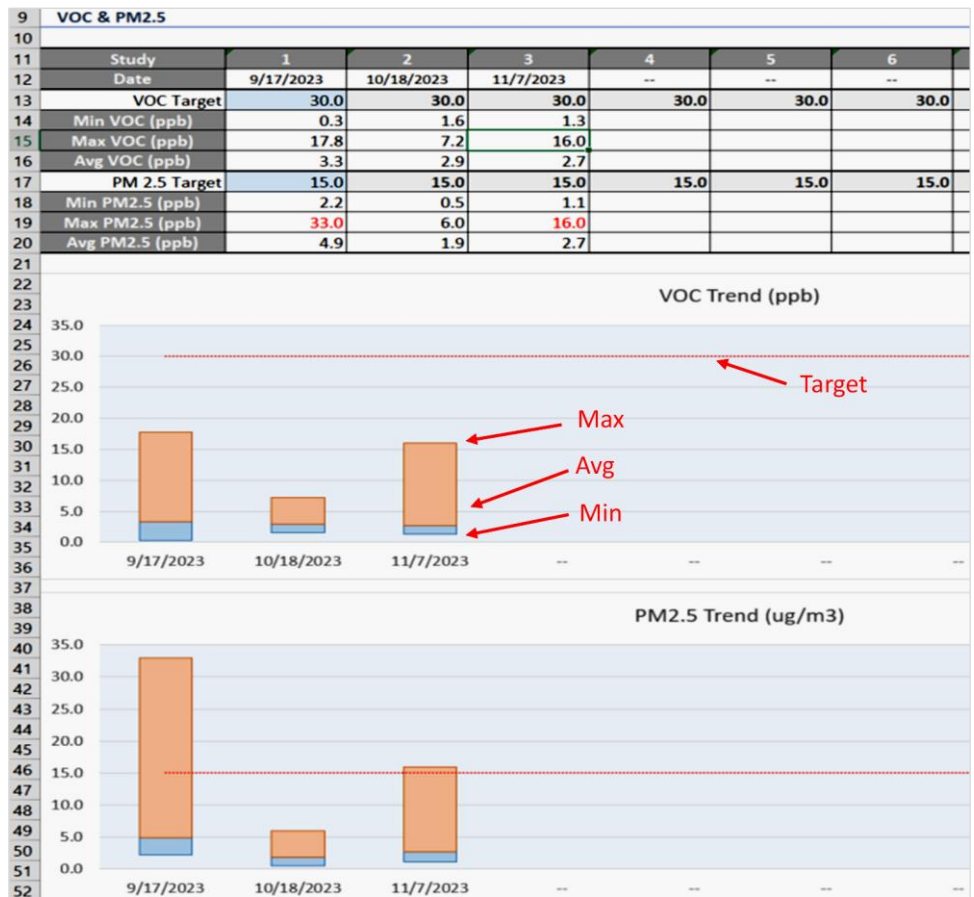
9 VOC & PM2.5
10

| 11 | Study | 1 | 2 | 3 | 4 | 5 | 6 |
|---|---|---|---|---|---|---|---|
| 12 | Date | 9/17/2023 | 10/18/2023 | 11/7/2023 | -- | -- | -- |
| 13 | VOC Target | 30.0 | 30.0 | 30.0 | 30.0 | 30.0 | 30.0 |
| 14 | Min VOC (ppb) | 0.3 | 1.6 | 1.3 | | | |
| 15 | Max VOC (ppb) | 17.8 | 7.2 | 16.0 | | | |
| 16 | Avg VOC (ppb) | 3.3 | 2.9 | 2.7 | | | |
| 17 | PM 2.5 Target | 15.0 | 15.0 | 15.0 | 15.0 | 15.0 | 15.0 |
| 18 | Min PM2.5 (ppb) | 2.2 | 0.5 | 1.1 | | | |
| 19 | Max PM2.5 (ppb) | 33.0 | 6.0 | 16.0 | | | |
| 20 | Avg PM2.5 (ppb) | 4.9 | 1.9 | 2.7 | | | |

21
22
23
VOC Trend (ppb)
24 35.0
25
26 30.0
27 25.0
28
29 20.0
30 15.0
31
32 10.0
33 5.0
34
35 0.0
36
Target
Max
Avg
Min
9/17/2023 10/18/2023 11/7/2023 -- -- -- --
37
38
39
PM2.5 Trend (ug/m3)
40 35.0
41 30.0
42
43 25.0
44
45 20.0
46 15.0
47
48 10.0
49 5.0
50
51 0.0
52
9/17/2023 10/18/2023 11/7/2023 -- -- -- --